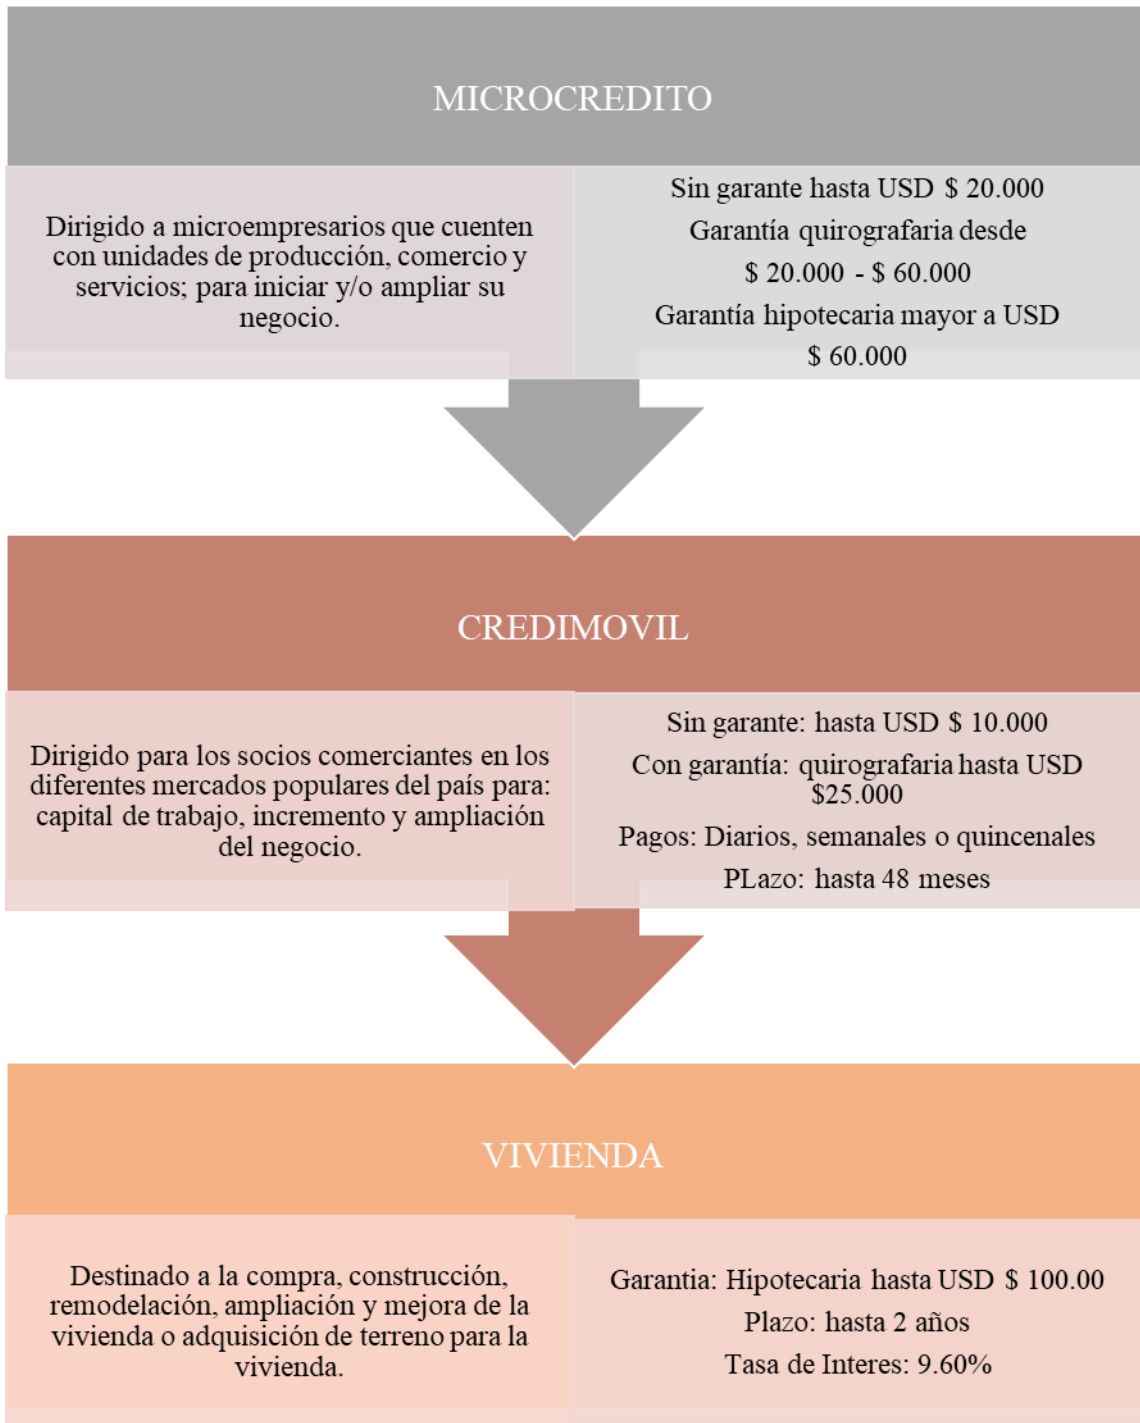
MICROCREDITO

Dirigido a microempresarios que cuenten con unidades de producción, comercio y servicios; para iniciar y/o ampliar su negocio.

Sin garante hasta USD $ 20.000
Garantía quirografaria desde $ 20.000 - $ 60.000
Garantía hipotecaria mayor a USD $ 60.000

CREDIMOVIL

Dirigido para los socios comerciantes en los diferentes mercados populares del país para: capital de trabajo, incremento y ampliación del negocio.

Sin garante: hasta USD $ 10.000
Con garantía: quirografaria hasta USD $25.000
Pagos: Diarios, semanales o quincenales
PLazo: hasta 48 meses

VIVIENDA

Destinado a la compra, construcción, remodelación, ampliación y mejora de la vivienda o adquisición de terreno para la vivienda.

Garantia: Hipotecaria hasta USD $ 100.00
Plazo: hasta 2 años
Tasa de Interes: 9.60%